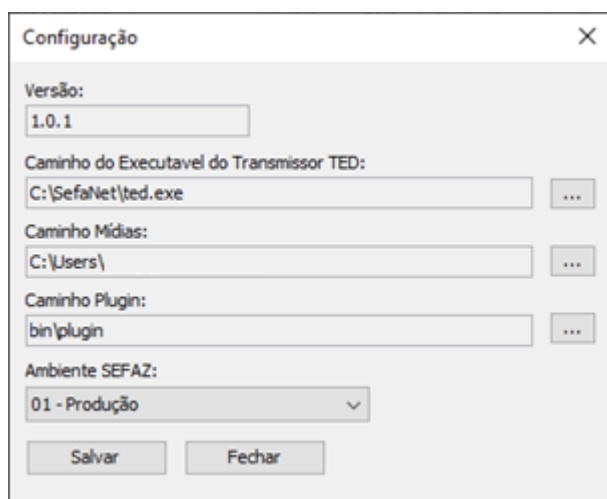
Configuração

×

Versão:

1.0.1

Caminho do Executavel do Transmissor TED:

C:\SefaNet\ted.exe

...

Caminho Mídias:

C:\Users\

...

Caminho Plugin:

bin\plugin

...

Ambiente SEFAZ:

01 - Produção

Salvar

Fechar